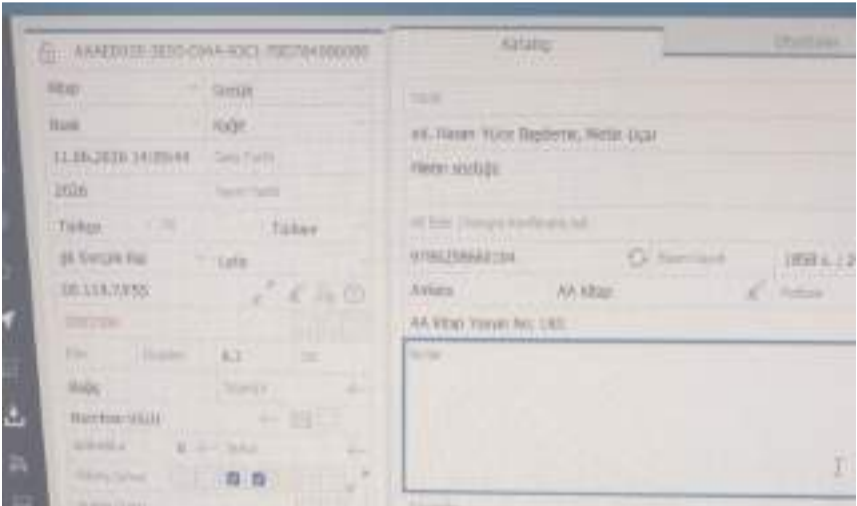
AKAED0320-3E5D-034A-9DC1 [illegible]

Kitap
Basılı
11.06.2026 14:09:44
2026

Türkçe
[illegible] Sınıfla Raf
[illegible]

Katalog

ed. Hasan Yücel Başdemir, Metin Uçar
Resim sözlüğü

9786258664104
Ankara
AA Kitap
AA Kitap Yayın No: 140